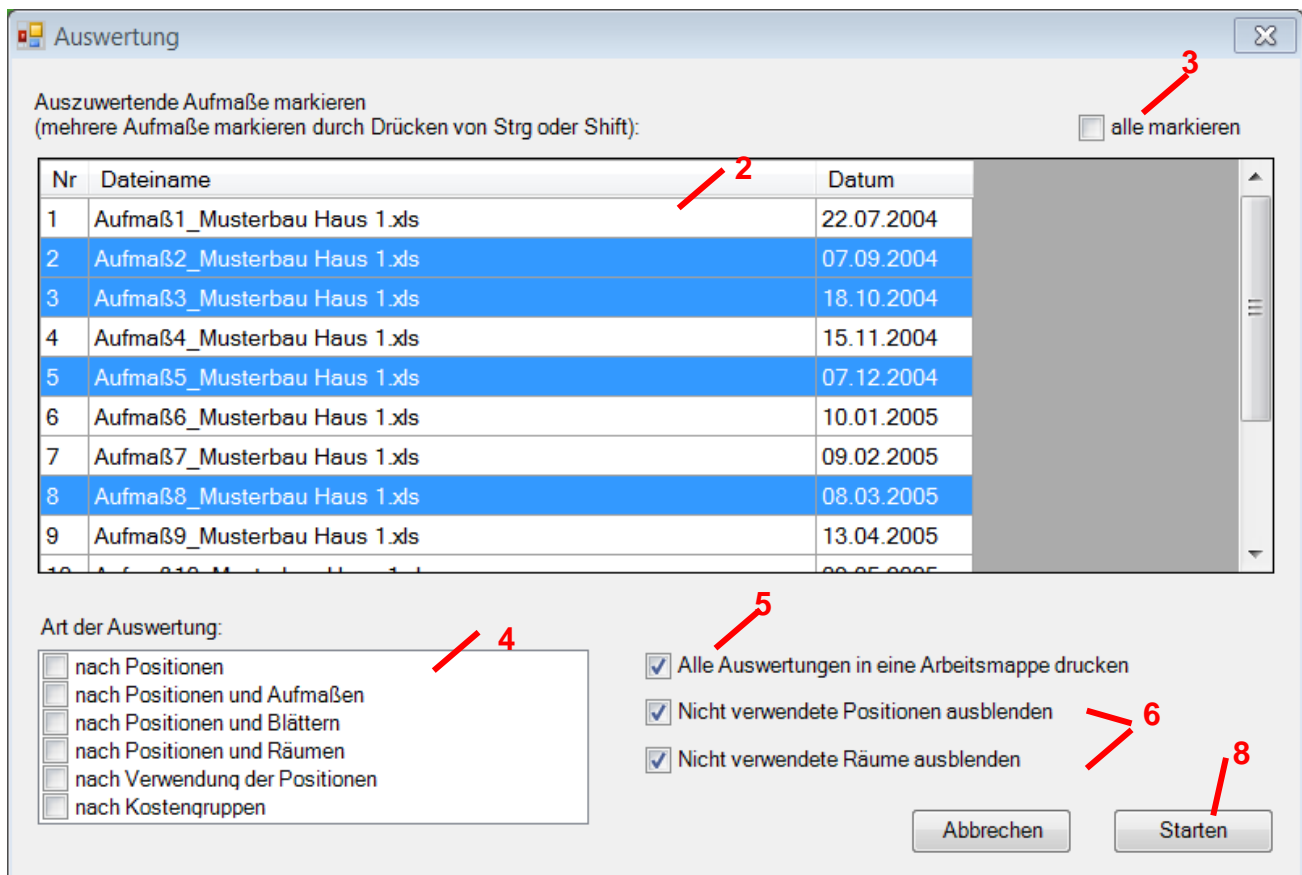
Auswertung

Auszuwertende Aufmaße markieren
(mehrere Aufmaße markieren durch Drücken von Strg oder Shift):

3

alle markieren

2

| Nr | Dateiname | Datum |
|---|---|---|
| 1 | Aufmaß1_Musterbau Haus 1.xls | 22.07.2004 |
| 2 | Aufmaß2_Musterbau Haus 1.xls | 07.09.2004 |
| 3 | Aufmaß3_Musterbau Haus 1.xls | 18.10.2004 |
| 4 | Aufmaß4_Musterbau Haus 1.xls | 15.11.2004 |
| 5 | Aufmaß5_Musterbau Haus 1.xls | 07.12.2004 |
| 6 | Aufmaß6_Musterbau Haus 1.xls | 10.01.2005 |
| 7 | Aufmaß7_Musterbau Haus 1.xls | 09.02.2005 |
| 8 | Aufmaß8_Musterbau Haus 1.xls | 08.03.2005 |
| 9 | Aufmaß9_Musterbau Haus 1.xls | 13.04.2005 |
| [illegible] | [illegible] | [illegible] |

Art der Auswertung:

4

nach Positionen
nach Positionen und Aufmaßen
nach Positionen und Blättern
nach Positionen und Räumen
nach Verwendung der Positionen
nach Kostengruppen

5

Alle Auswertungen in eine Arbeitsmappe drucken

Nicht verwendete Positionen ausblenden

6

Nicht verwendete Räume ausblenden

8

Abbrechen

Starten